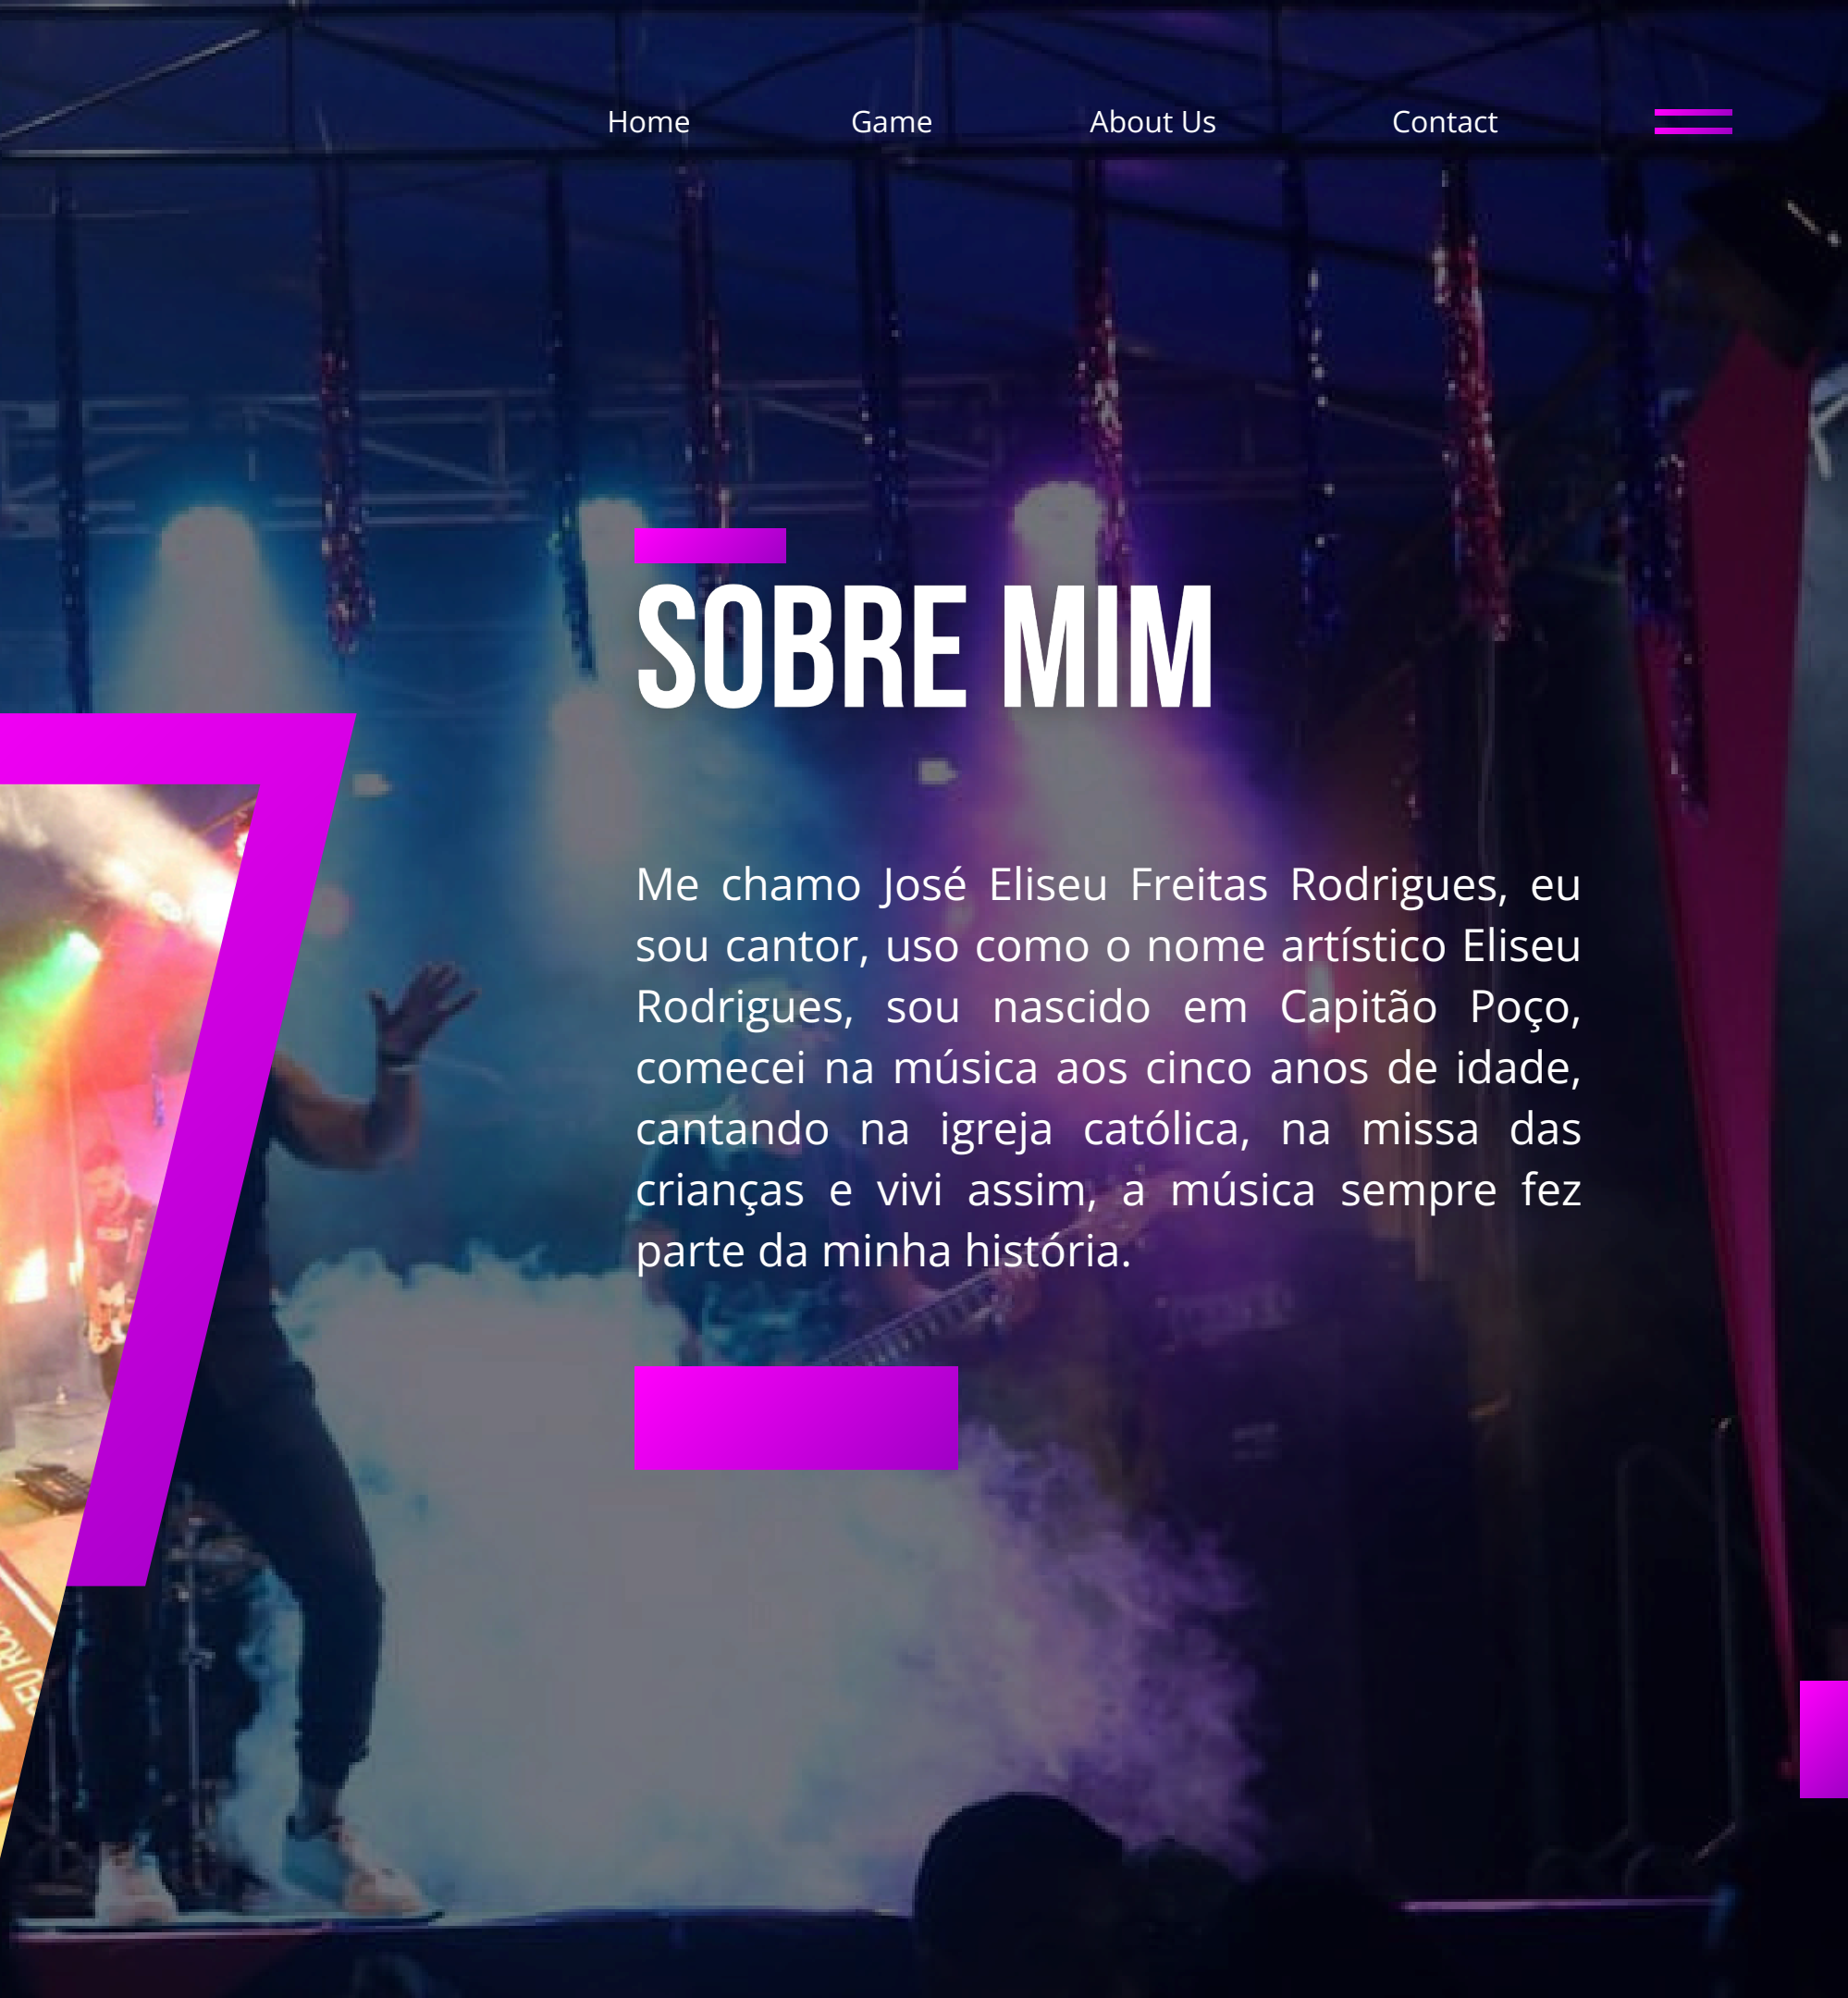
Home Game About Us Contact

SOBRE MIM

Me chamo José Eliseu Freitas Rodrigues, eu sou cantor, uso como o nome artístico Eliseu Rodrigues, sou nascido em Capitão Poço, comecei na música aos cinco anos de idade, cantando na igreja católica, na missa das crianças e vivi assim, a música sempre fez parte da minha história.